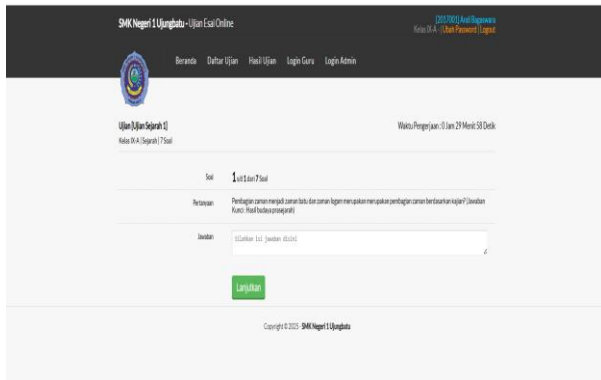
SMK Negeri 1 Ujungbatu - Ujian Esai Online

[2017001] Avail Bagaswara
Kelas IX-A | Ubah Password | Logout

Beranda Daftar Ujian Hasil Ujian Login Guru Login Admin

Ujian [Ujian Sejarah 1]
Kelas IX-A | Sejarah | 7 Soal

Waktu Pengerjaan : 0 Jam 29 Menit 58 Detik

Soal 1 dari 1 dari 7 Soal

Pertanyaan Pembagian zaman menjadi zaman batu dan zaman logam merupakan merupakan pembagian zaman berdasarkan kajian? (Jawaban Kunci: Hasil budaya prasejarah)

Jawaban silakan isi jawaban disini

Lanjutkan

Copyright © 2025 - SMK Negeri 1 Ujungbatu